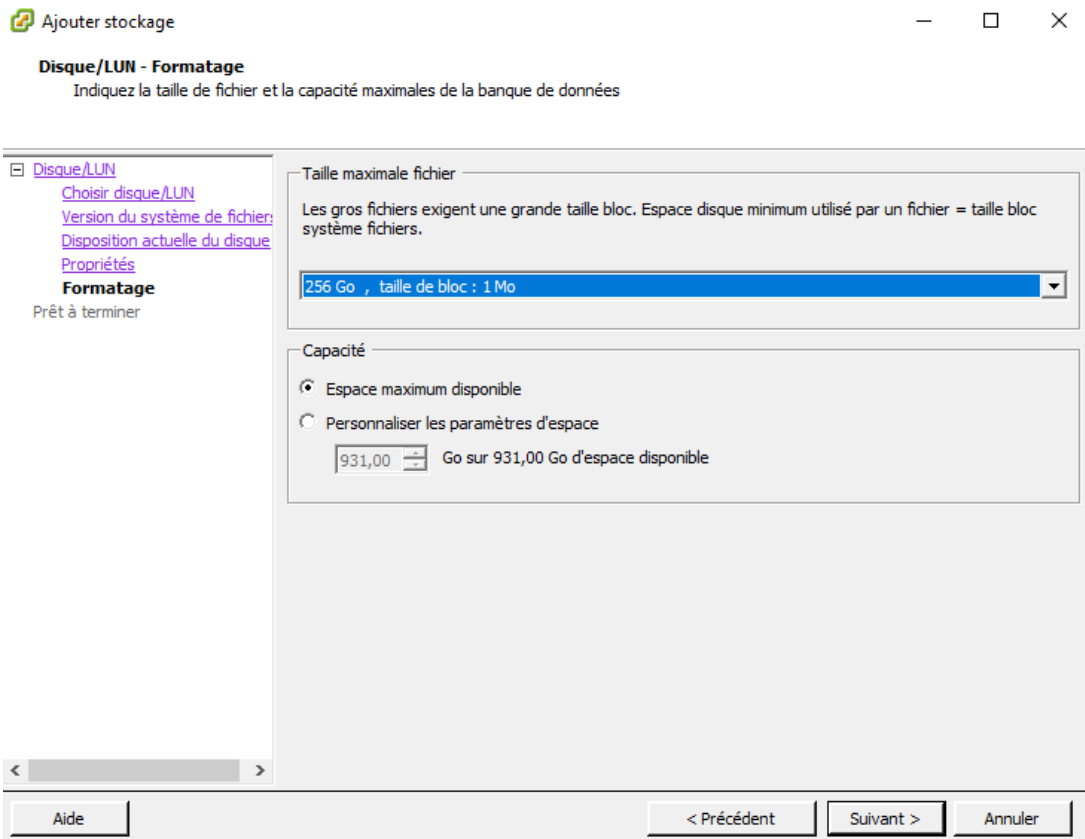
Ajouter stockage

Disque/LUN - Formatage
Indiquez la taille de fichier et la capacité maximales de la banque de données

Disque/LUN
Choisir disque/LUN
Version du système de fichiers
Disposition actuelle du disque
Propriétés
Formatage
Prêt à terminer

Taille maximale fichier
Les gros fichiers exigent une grande taille bloc. Espace disque minimum utilisé par un fichier = taille bloc système fichiers.

256 Go , taille de bloc : 1 Mo

Capacité
Espace maximum disponible
Personnaliser les paramètres d'espace
931,00 Go sur 931,00 Go d'espace disponible

Aide
< Précédent
Suivant >
Annuler